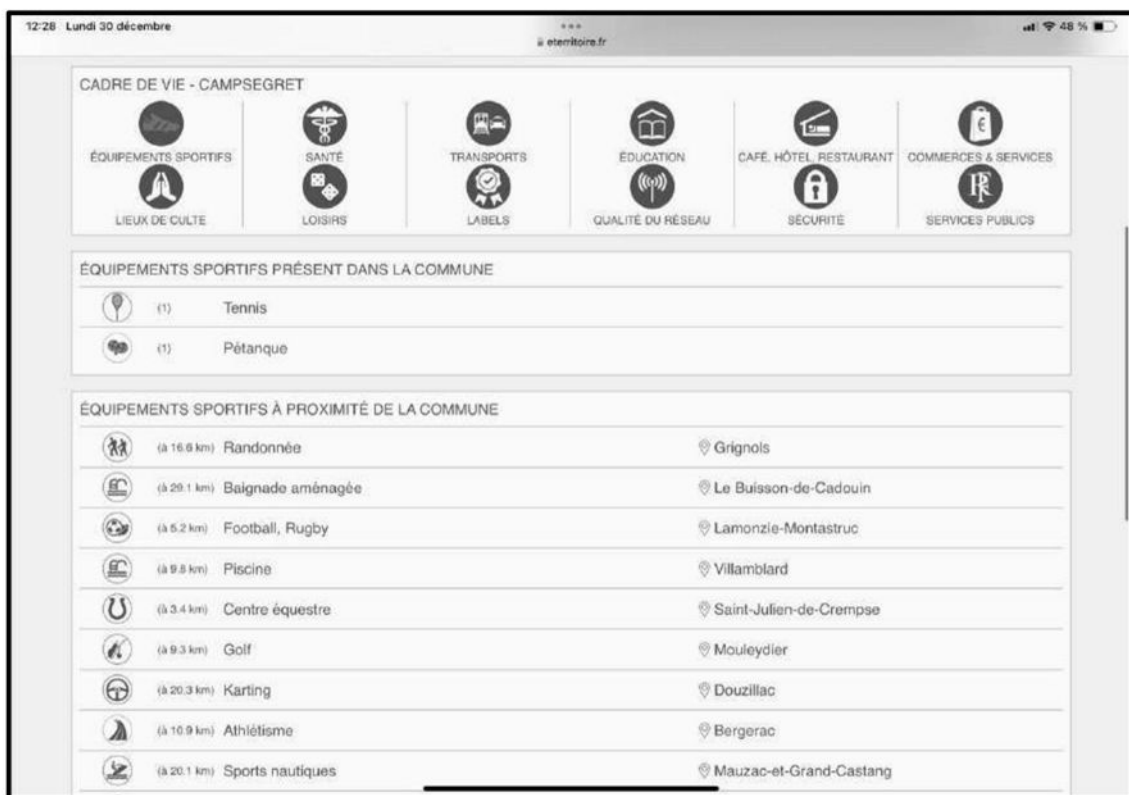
12:28 Lundi 30 décembre

eterritoire.fr

48 %

CADRE DE VIE - CAMPSEGRET

ÉQUIPEMENTS SPORTIFS | SANTÉ | TRANSPORTS | ÉDUCATION | CAFÉ, HÔTEL, RESTAURANT | COMMERCES & SERVICES

LIEUX DE CULTE | LOISIRS | LABELS | QUALITÉ DU RÉSEAU | SÉCURITÉ | SERVICES PUBLICS

ÉQUIPEMENTS SPORTIFS PRÉSENT DANS LA COMMUNE

(1) Tennis

(1) Pétanque

ÉQUIPEMENTS SPORTIFS À PROXIMITÉ DE LA COMMUNE

| | |
|---|---|
| (à 16.6 km) Randonnée | Grignols |
| (à 29.1 km) Baignade aménagée | Le Buisson-de-Cadouin |
| (à 5.2 km) Football, Rugby | Lamonzie-Montastruc |
| (à 9.8 km) Piscine | Villamblard |
| (à 3.4 km) Centre équestre | Saint-Julien-de-Crempse |
| (à 9.3 km) Golf | Mouleydier |
| (à 20.3 km) Karting | Douzillac |
| (à 10.9 km) Athlétisme | Bergerac |
| (à 20.1 km) Sports nautiques | Mauzac-et-Grand-Castang |